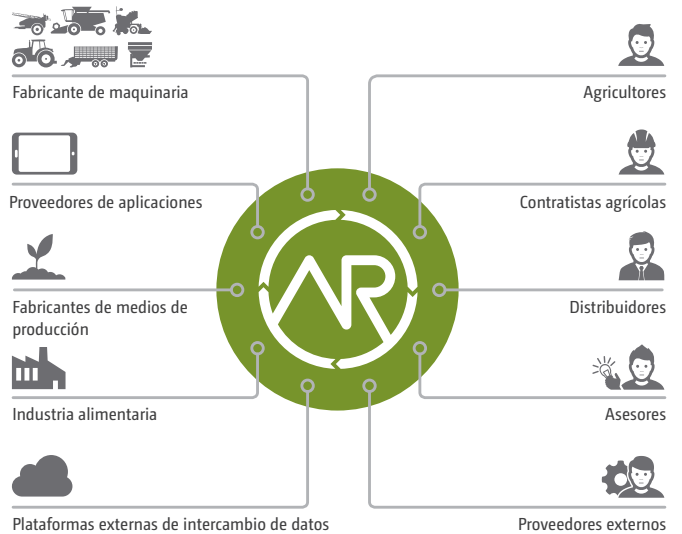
Fabricante de maquinaria

Proveedores de aplicaciones

Fabricantes de medios de producción

Industria alimentaria

Plataformas externas de intercambio de datos

AR

Agricultores

Contratistas agrícolas

Distribuidores

Asesores

Proveedores externos